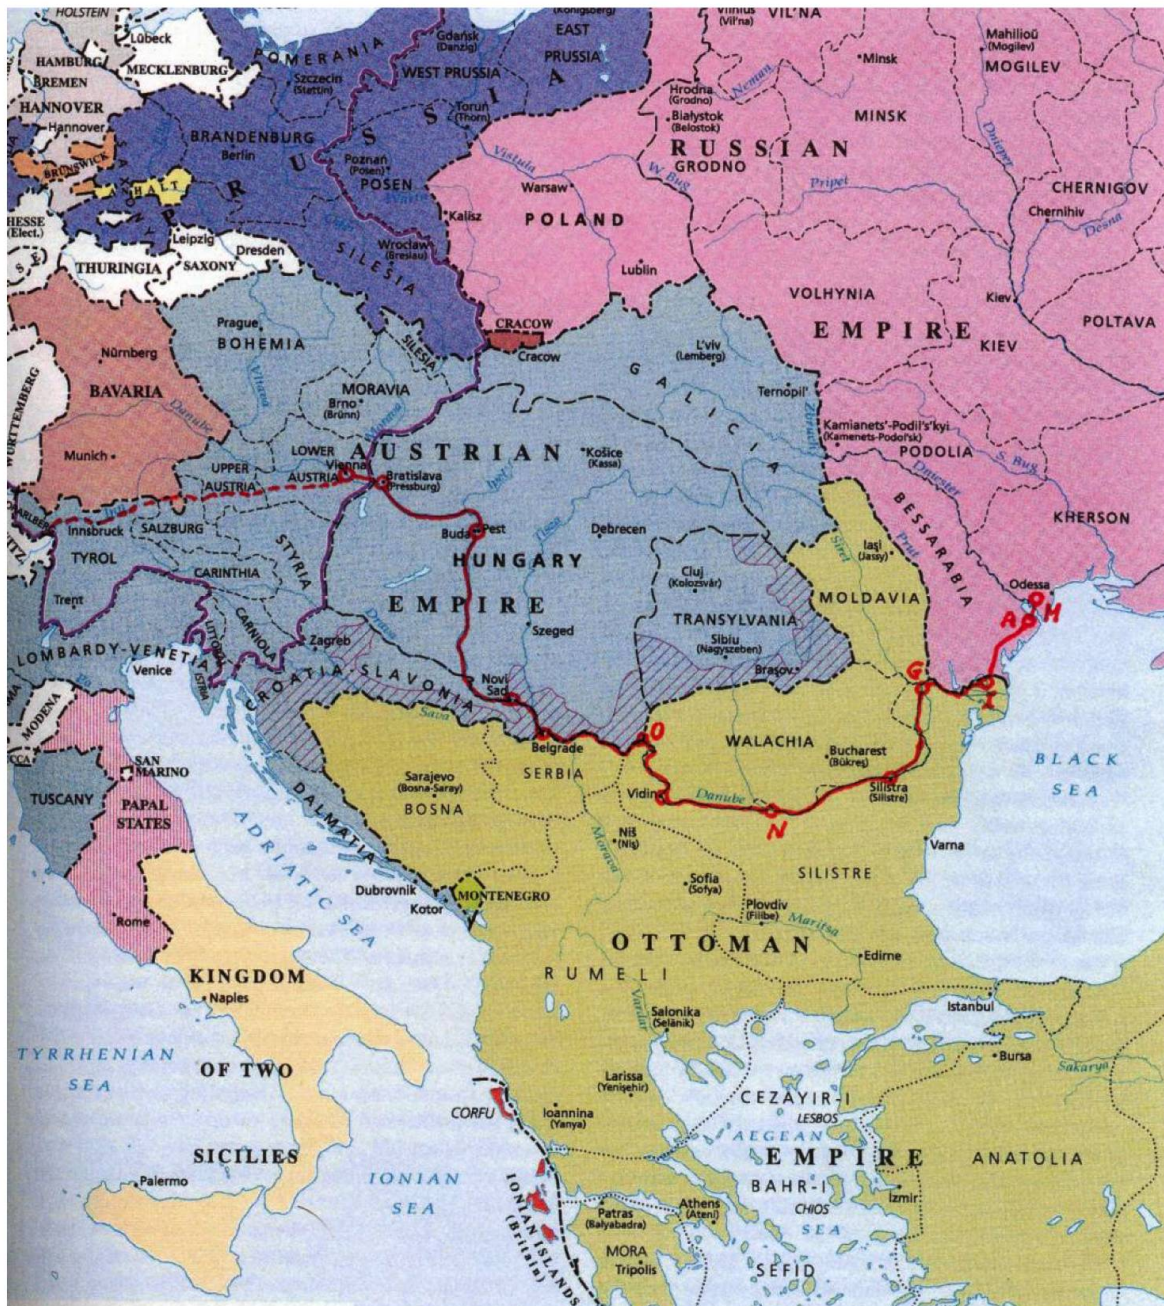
HOLSTEIN
Lübeck
EAST
(Königsberg)
Vilnius (Vil'na)
VIL'NA
Mahiliou (Mogilev)
MOGILEV
HAMBURG
BREMEN
MECKLENBURG
POMERANIA
Gdańsk (Danzig)
WEST PRUSSIA
PRUSSIA
Minsk
HANNOVER
Hannover
Szczecin (Stettin)
Toruń (Thorn)
Hrodna (Grodno)
Białystok (Belostok)
Neman
MINSK
BRUNSWICK
ANHALT
BRANDENBURG
Berlin
P R U S S I A
Poznań (Posen)
POSEN
Vistula
GRODNO
RUSSIAN
Dnieper
W. Bug
Pripet
CHERNIGOV
Chernihiv
Desna
HESSE (Elect.)
Leipzig
Dresden
Kalisz
Warsaw
POLAND
Oder
THURINGIA
SAXONY
SILESIA
Wrocław (Breslau)
Lublin
VOLHYNIA
Kiev
POLTAVA
EMPIRE
KIEV
Prague
BOHEMIA
CRACOW
Cracow
SILESIA
Nürnberg
BAVARIA
L'viv (Lemberg)
MORAVIA
Brno (Brünn)
GALICIA
Ternopil'
WÜRTTEMBERG
Danube
Munich
Vltava
Morava
Kamianets'-Podil's'kyi (Kamenets-Podol'sk)
PODOLIA
S. Bug
Dnister
Zbruch
LOWER AUSTRIA
Vienna
AUSTRIAN
Bratislava (Pressburg)
Košice (Kassa)
UPPER AUSTRIA
BESSARABIA
VORARLBERG
Inn
Innsbruck
SALZBURG
Buda
Pest
Debrecen
Iaşi (Jassy)
Siret
Prut
KHERSON
TYROL
STYRIA
HUNGARY
Tisza
Ipel'
Cluj (Kolozsvár)
MOLDAVIA
CARINTHIA
Trent
EMPIRE
TRANSYLVANIA
Odessa
A
M
LOMBARDY-VENETIA
Venice
CARNIOLA
LITTORAL
ISTRIA
Zagreb
Drava
Szeged
Sibiu (Nagyszeben)
Braşov
G
I
Po
CROATIA SLAVONIA
Novi Sad
Sava
MODENA
LUCCA
Belgrade
O
WALACHIA
Bucharest (Bükreş)
SAN MARINO
SERBIA
Sarajevo (Bosna-Saray)
BOSNA
Vidin
Danube
Silistra (Silistre)
BLACK SEA
TUSCANY
PAPAL STATES
N
ADRIATIC SEA
DALMATIA
Niš (Niş)
Morava
SILISTRE
Varna
Rome
Dubrovnik
Kotor
MONTENEGRO
Sofia (Sofya)
Plovdiv (Filibe)
Maritsa
OTTOMAN
Edirne
KINGDOM
Naples
RUMELI
Vardar
Salonika (Selânik)
Istanbul
TYRRHENIAN SEA
Bursa
Sakarya
OF TWO
CORFU
Larissa (Yenişehir)
Ioannina (Yanya)
CEZAYIR-I
LESBOS
AEGEAN
SICILIES
EMPIRE
ANATOLIA
IONIAN SEA
IONIAN ISLANDS (Britain)
BAHR-I
Palermo
CHIOS
Izmir
SEA
Patras (Balyabadra)
Athens (Atina)
MORA
Tripolis
SEFID